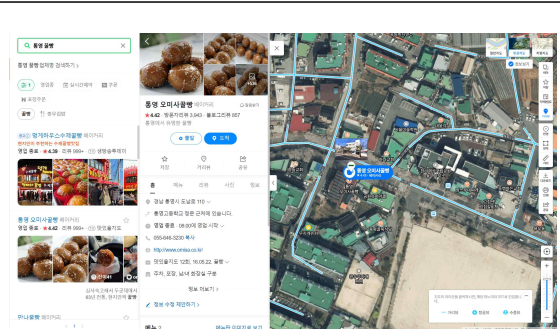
통영 꿀빵

통영 꿀빵 업체명 검색하기 >

광고

멍게하우스수제꿀빵 베이커리

영업 종료 · ★4.38 · 리뷰 999+

통영 오미사꿀빵 베이커리

영업 종료 · ★4.42 · 리뷰 999+

통영 오미사꿀빵 베이커리

★4.42 · 방문자리뷰 3,943 · 블로그리뷰 657

출발 · 도착

저장 · 거리뷰 · 공유

홈 · 메뉴 · 리뷰 · 사진 · 정보

경남 통영시 도남로 110

통영고등학교 정문 근처에 있습니다.

영업 종료 · 08:00에 영업 시작

055-646-3230

http://www.omisa.co.kr

정보 더보기

정보 수정 제안하기

메뉴 2

통영 오미사꿀빵